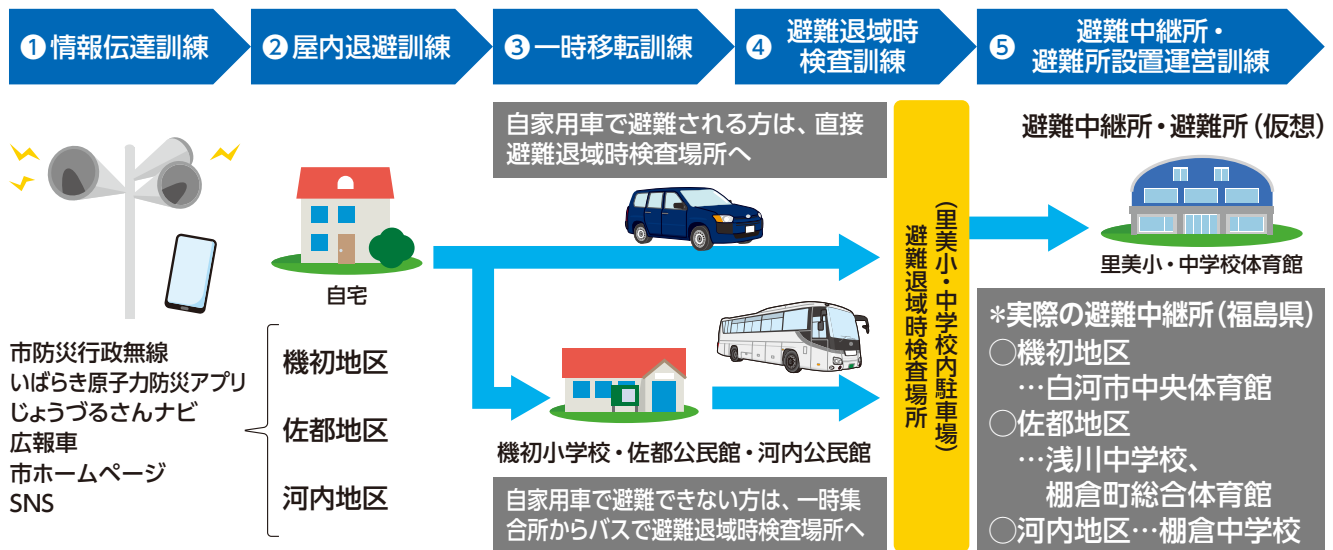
❶ 情報伝達訓練

❷ 屋内退避訓練

❸ 一時移転訓練

❹ 避難退域時検査訓練

❺ 避難中継所・避難所設置運営訓練

市防災行政無線
いばらき原子力防災アプリ
じょうづるさんナビ
広報車
市ホームページ
SNS

自宅

機初地区

佐都地区

河内地区

自家用車で避難される方は、直接避難退域時検査場所へ

機初小学校・佐都公民館・河内公民館

自家用車で避難できない方は、一時集合所からバスで避難退域時検査場所へ

避難退域時検査場所（里美小・中学校内駐車場）

避難中継所・避難所（仮想）

里美小・中学校体育館

*実際の避難中継所（福島県）
○機初地区
…白河市中央体育館
○佐都地区
…浅川中学校、
棚倉町総合体育館
○河内地区…棚倉中学校